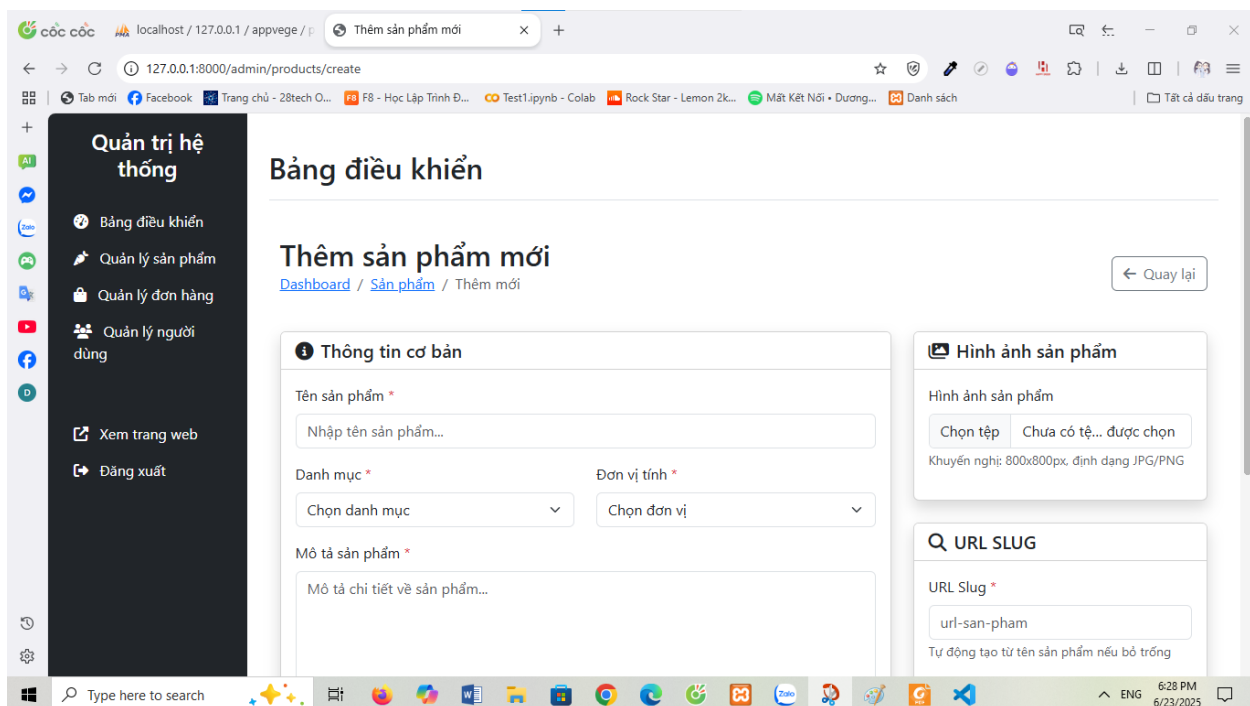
cốc cốc | localhost / 127.0.0.1 / appvege / p | Thêm sản phẩm mới | +

127.0.0.1:8000/admin/products/create

Tab mới | Facebook | Trang chủ - 28tech O... | F8 - Học Lập Trình Đ... | Test1.ipynb - Colab | Rock Star - Lemon 2k... | Mất Kết Nối • Dương... | Danh sách | Tất cả dấu trang

Quản trị hệ thống

Bảng điều khiển
Quản lý sản phẩm
Quản lý đơn hàng
Quản lý người dùng

Xem trang web
Đăng xuất

Bảng điều khiển

Thêm sản phẩm mới
Dashboard / Sản phẩm / Thêm mới

Quay lại

Thông tin cơ bản

Tên sản phẩm *
Nhập tên sản phẩm...

Danh mục *
Chọn danh mục

Đơn vị tính *
Chọn đơn vị

Mô tả sản phẩm *
Mô tả chi tiết về sản phẩm...

Hình ảnh sản phẩm

Hình ảnh sản phẩm
Chọn tệp | Chưa có tệ... được chọn
Khuyến nghị: 800x800px, định dạng JPG/PNG

URL SLUG

URL Slug *
url-san-pham
Tự động tạo từ tên sản phẩm nếu bỏ trống

Type here to search

ENG 6:28 PM 6/23/2025